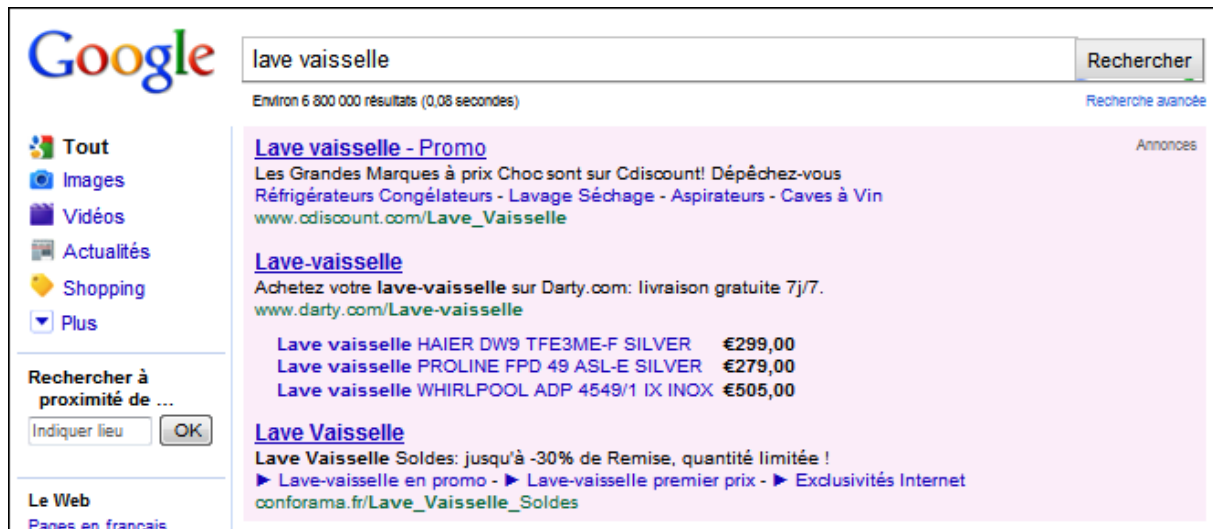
Google

lave vaisselle

Rechercher

Environ 6 800 000 résultats (0,08 secondes)

Recherche avancée

Tout
Images
Vidéos
Actualités
Shopping
Plus

Rechercher à proximité de ...
Indiquer lieu
OK

Le Web
Pages en français

Annonces

Lave vaisselle - Promo
Les Grandes Marques à prix Choc sont sur Cdiscount! Dépêchez-vous
Réfrigérateurs Congélateurs - Lavage Séchage - Aspirateurs - Caves à Vin
www.cdiscount.com/Lave_Vaisselle

Lave-vaisselle
Achetez votre lave-vaisselle sur Darty.com: livraison gratuite 7j/7.
www.darty.com/Lave-vaisselle

| | |
|---|---|
| Lave vaisselle HAIER DW9 TFE3ME-F SILVER | €299,00 |
| Lave vaisselle PROLINE FPD 49 ASL-E SILVER | €279,00 |
| Lave vaisselle WHIRLPOOL ADP 4549/1 IX INOX | €505,00 |

Lave Vaisselle
Lave Vaisselle Soldes: jusqu'à -30% de Remise, quantité limitée !
► Lave-vaisselle en promo - ► Lave-vaisselle premier prix - ► Exclusivités Internet
conforama.fr/Lave_Vaisselle_Soldes